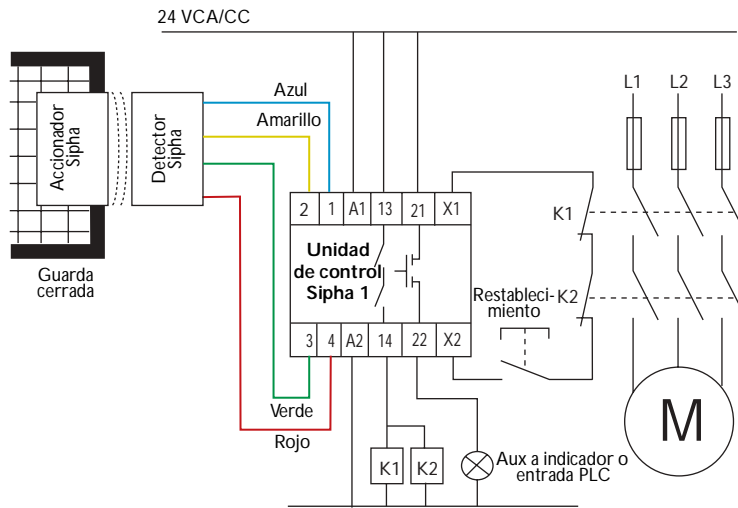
24 VCA/CC

Accionador Sipha

Detector Sipha

Guarda cerrada

Azul

Amarillo

Verde

Rojo

2 1 A1 13 21 X1

Unidad de control Sipha 1

3 4 A2 14 22 X2

Restablecimiento

K1

K2

L1 L2 L3

M

K1 K2

Aux a indicador o entrada PLC